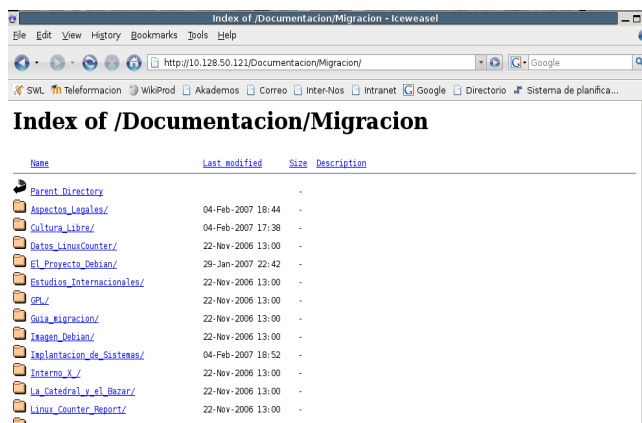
Index of /Documentacion/Migracion - Iceweasel

File Edit View History Bookmarks Tools Help

http://10.128.50.121/Documentacion/Migracion/

Google

SWL Teleformacion WikiProd Akademos Correo Inter-Nos Intranet Google Directorio Sistema de planifica...

# Index of /Documentacion/Migracion

| Name | Last modified | Size | Description |
|---|---|---|---|
| Parent Directory | | - | |
| Aspectos_Legales/ | 04-Feb-2007 18:44 | - | |
| Cultura_Libre/ | 04-Feb-2007 17:38 | - | |
| Datos_LinuxCounter/ | 22-Nov-2006 13:00 | - | |
| El_Proyecto_Debian/ | 29-Jan-2007 22:42 | - | |
| Estudios_Internacionales/ | 22-Nov-2006 13:00 | - | |
| GPL/ | 22-Nov-2006 13:00 | - | |
| Guia_migracion/ | 22-Nov-2006 13:00 | - | |
| Imagen_Debian/ | 22-Nov-2006 13:00 | - | |
| Implantacion_de_Sistemas/ | 04-Feb-2007 18:52 | - | |
| Interno_X_/ | 22-Nov-2006 13:00 | - | |
| La_Catedral_y_el_Bazar/ | 22-Nov-2006 13:00 | - | |
| Linux_Counter_Report/ | 22-Nov-2006 13:00 | - | |